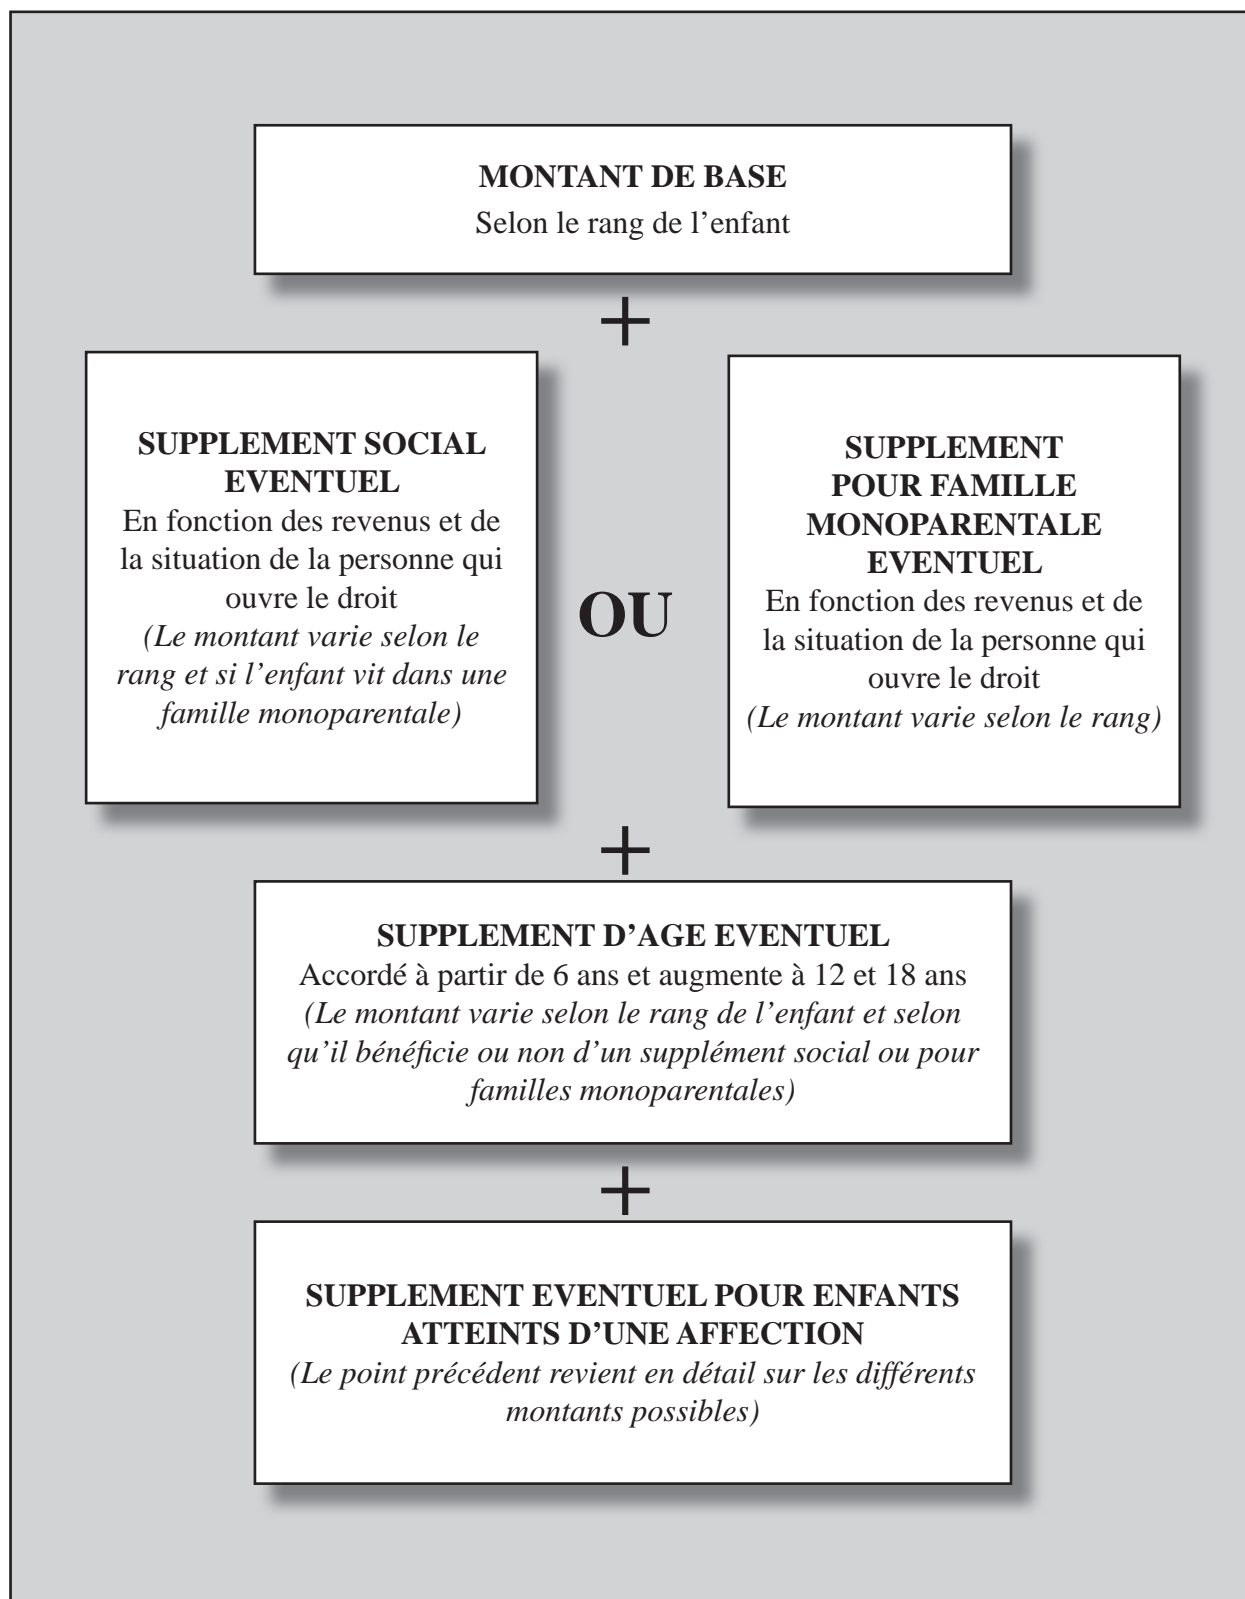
MONTANT DE BASE
Selon le rang de l'enfant

+

SUPPLEMENT SOCIAL EVENTUEL
En fonction des revenus et de la situation de la personne qui ouvre le droit
*(Le montant varie selon le rang et si l'enfant vit dans une famille monoparentale)*

OU

SUPPLEMENT POUR FAMILLE MONOPARENTALE EVENTUEL
En fonction des revenus et de la situation de la personne qui ouvre le droit
*(Le montant varie selon le rang)*

+

SUPPLEMENT D'AGE EVENTUEL
Accordé à partir de 6 ans et augmente à 12 et 18 ans
*(Le montant varie selon le rang de l'enfant et selon qu'il bénéficie ou non d'un supplément social ou pour familles monoparentales)*

+

SUPPLEMENT EVENTUEL POUR ENFANTS ATTEINTS D'UNE AFFECTION
*(Le point précédent revient en détail sur les différents montants possibles)*